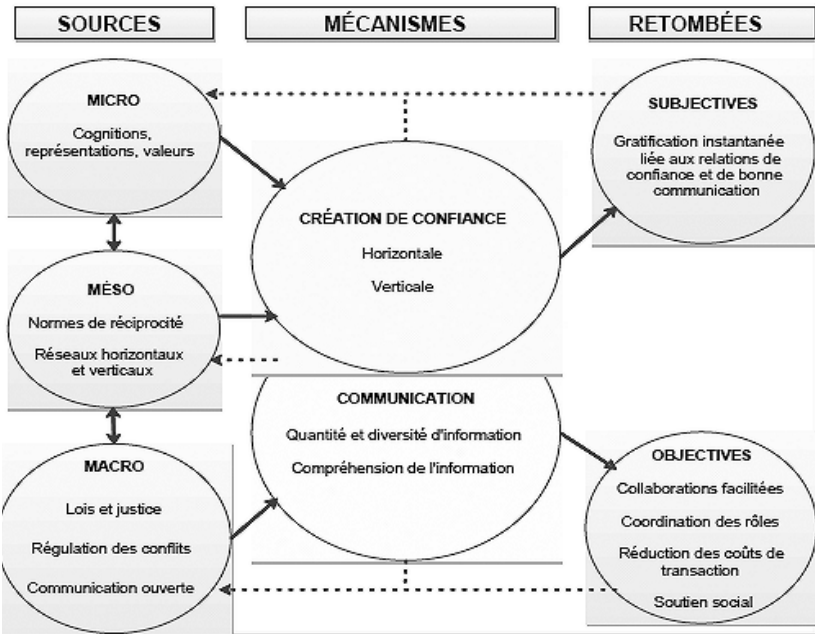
SOURCES

MÉCANISMES

RETOMBÉES

MICRO

Cognitions, représentations, valeurs

SUBJECTIVES

Gratification instantanée liée aux relations de confiance et de bonne communication

CRÉATION DE CONFIANCE

Horizontale

Verticale

MÉSO

Normes de réciprocité

Réseaux horizontaux et verticaux

COMMUNICATION

Quantité et diversité d'information

Compréhension de l'information

MACRO

Lois et justice

Régulation des conflits

Communication ouverte

OBJECTIVES

Collaborations facilitées

Coordination des rôles

Réduction des coûts de transaction

Soutien social